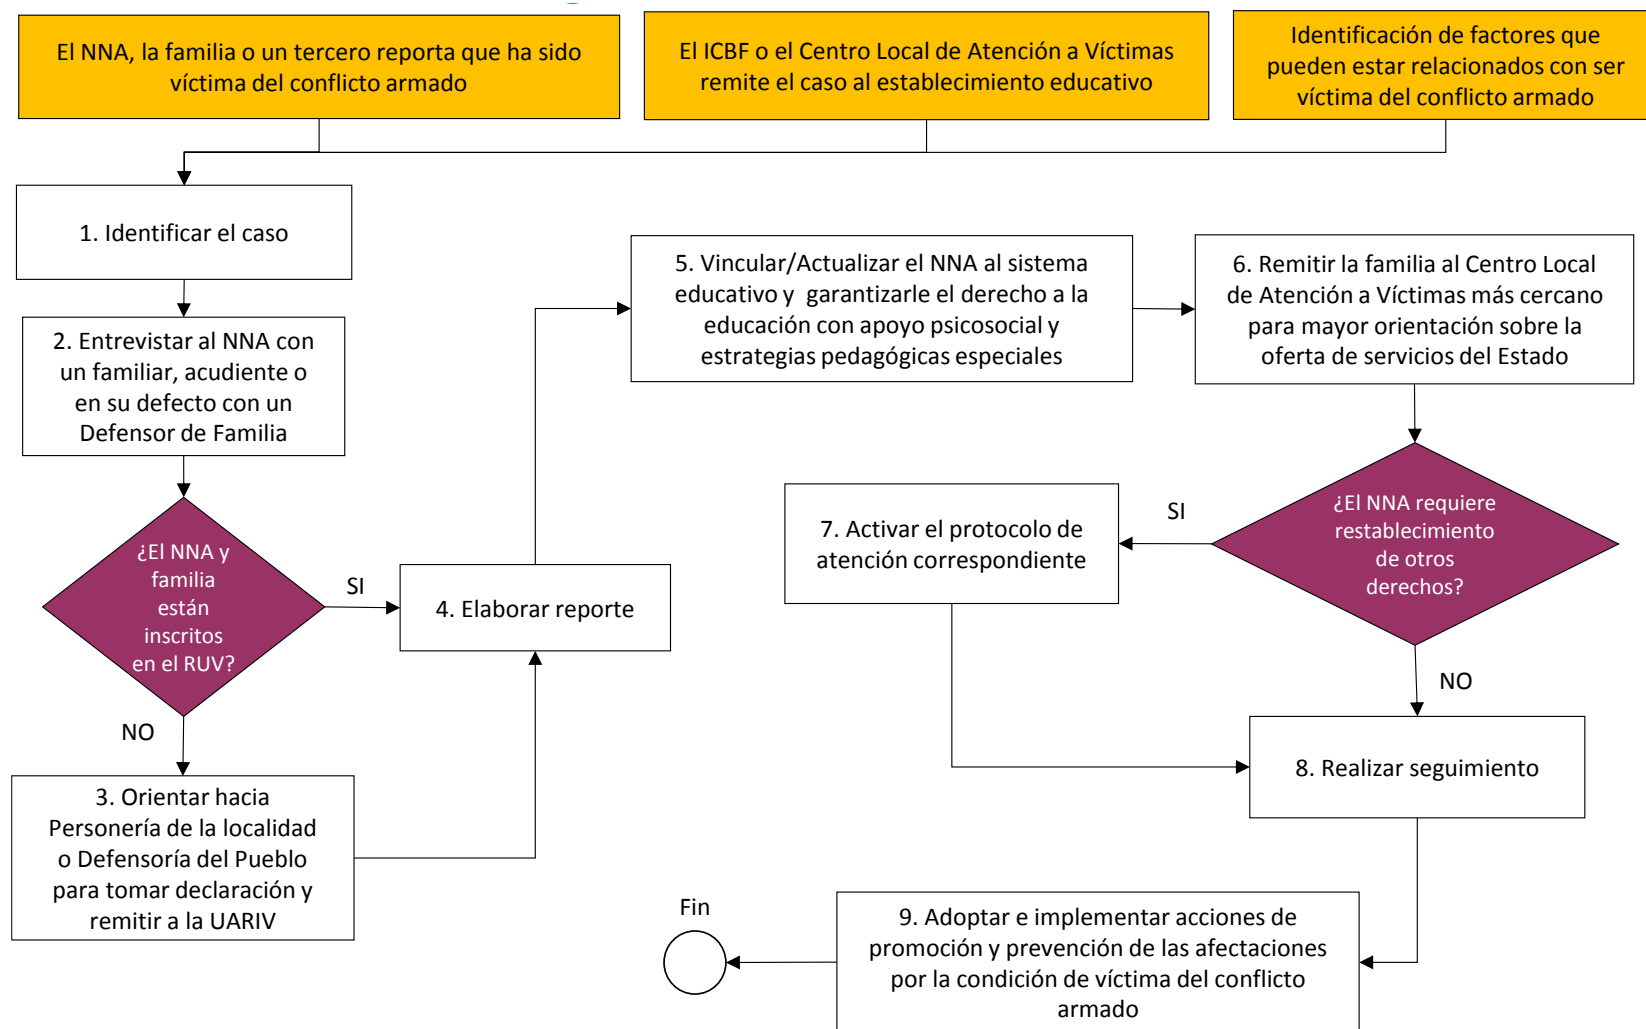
El NNA, la familia o un tercero reporta que ha sido víctima del conflicto armado

El ICBF o el Centro Local de Atención a Víctimas remite el caso al establecimiento educativo

Identificación de factores que pueden estar relacionados con ser víctima del conflicto armado

1. Identificar el caso

2. Entrevistar al NNA con un familiar, acudiente o en su defecto con un Defensor de Familia

¿El NNA y familia están inscritos en el RUV?

SI

NO

3. Orientar hacia Personería de la localidad o Defensoría del Pueblo para tomar declaración y remitir a la UARIV

4. Elaborar reporte

5. Vincular/Actualizar el NNA al sistema educativo y garantizarle el derecho a la educación con apoyo psicosocial y estrategias pedagógicas especiales

6. Remitir la familia al Centro Local de Atención a Víctimas más cercano para mayor orientación sobre la oferta de servicios del Estado

¿El NNA requiere restablecimiento de otros derechos?

SI

7. Activar el protocolo de atención correspondiente

NO

8. Realizar seguimiento

9. Adoptar e implementar acciones de promoción y prevención de las afectaciones por la condición de víctima del conflicto armado

Fin